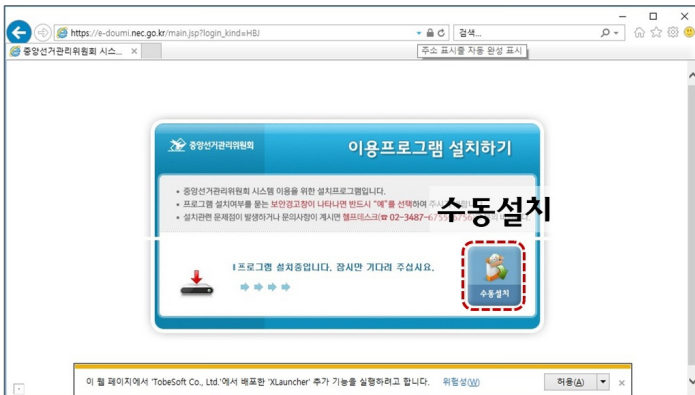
https://e-doumi.nec.go.kr/main.jsp?login_kind=HBJ

검색...

중앙선거관리위원회 시스... ×

주소 표시줄 자동 완성 표시

중앙선거관리위원회

이용프로그램 설치하기

• 중앙선거관리위원회 시스템 이용을 위한 설치프로그램입니다.
• 프로그램 설치여부를 묻는 보안경고창이 나타나면 반드시 "예"를 선택하여 주시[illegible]
• 설치관련 문제점이 발생하거나 문의사항이 계시면 헬프데스크(☎ 02-3487-67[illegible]

수동설치

I 프로그램 설치중입니다. 잠시만 기다려 주십시요.

수동설치

이 웹 페이지에서 'TobeSoft Co., Ltd.'에서 배포한 'XLauncher' 추가 기능을 실행하려고 합니다. 위험성(W)

허용(A) ▾ ×